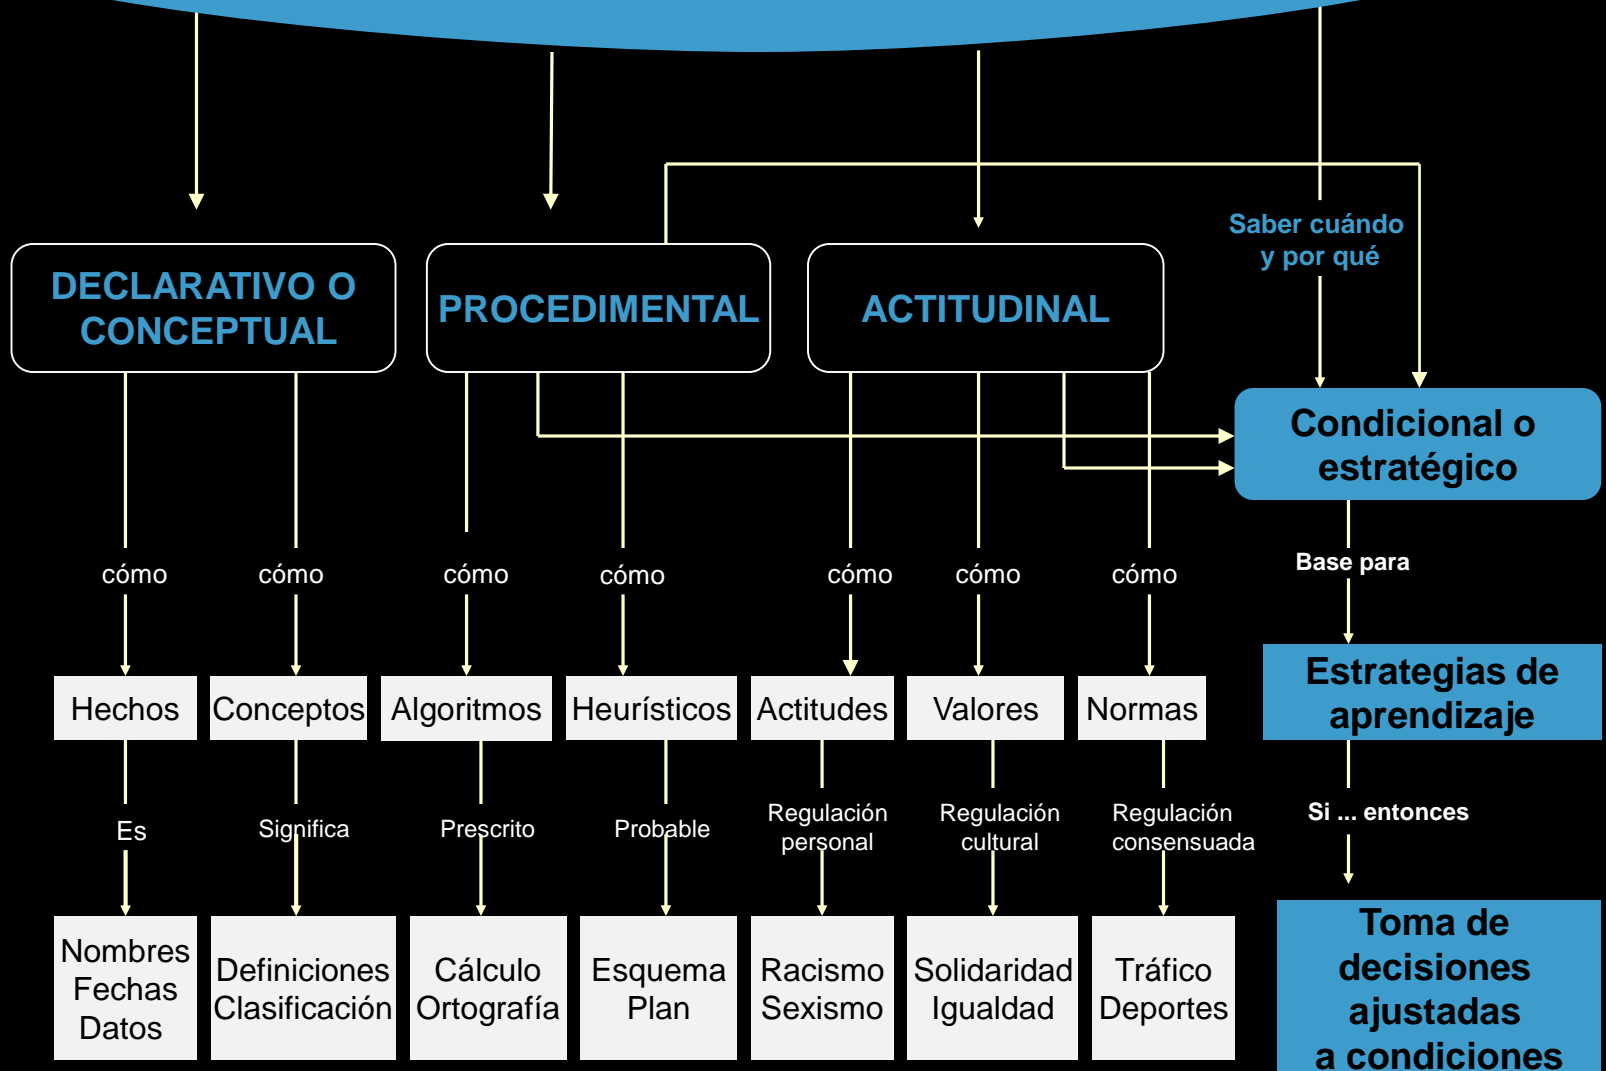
Saber cuándo y por qué

DECLARATIVO O CONCEPTUAL

PROCEDIMENTAL

ACTITUDINAL

Condicional o estratégico

cómo

cómo

cómo

cómo

cómo

cómo

cómo

Base para

Hechos

Conceptos

Algoritmos

Heurísticos

Actitudes

Valores

Normas

Estrategias de aprendizaje

Es

Significa

Prescrito

Probable

Regulación personal

Regulación cultural

Regulación consensuada

Si ... entonces

Nombres Fechas Datos

Definiciones Clasificación

Cálculo Ortografía

Esquema Plan

Racismo Sexismo

Solidaridad Igualdad

Tráfico Deportes

Toma de decisiones ajustadas a condiciones